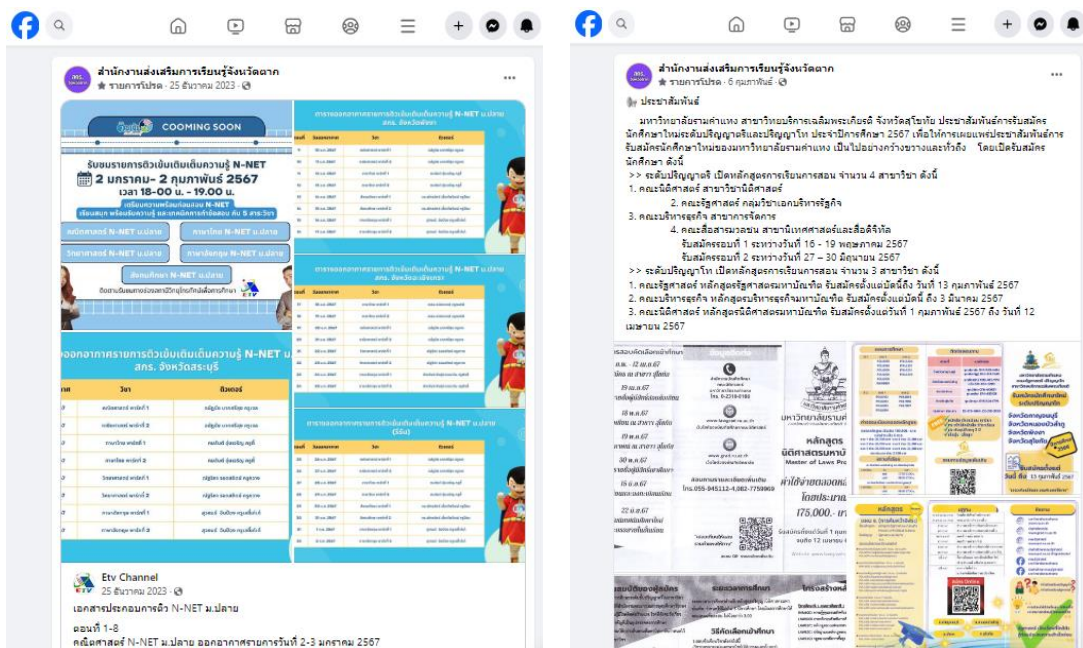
สำนักงานส่งเสริมการเรียนรู้จังหวัดตาก
รายการโปรด · 25 ธันวาคม 2023 ·

COMMING SOON

รับชมรายการติวเข้มเติมเต็มความรู้ N-NET
2 มกราคม - 2 กุมภาพันธ์ 2567
เวลา 18.00 น. - 19.00 น.

คณิตศาสตร์ N-NET ม.ปลาย
ภาษาไทย N-NET ม.ปลาย
วิทยาศาสตร์ N-NET ม.ปลาย
ภาษาอังกฤษ N-NET ม.ปลาย
สังคมศึกษา N-NET ม.ปลาย

ตารางออกอากาศรายการติวเข้มเติมเต็มความรู้ N-NET ม.ปลาย สกร. จังหวัดสระบุรี

| วิชา | ติวเตอร์ |
|---|---|
| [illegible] | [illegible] |

Etv Channel
25 ธันวาคม 2023 ·
เอกสารประกอบการติว N-NET ม.ปลาย

ตอนที่ 1-8
คณิตศาสตร์ N-NET ม.ปลาย ออกอากาศรายการวันที่ 2-3 มกราคม 2567

สำนักงานส่งเสริมการเรียนรู้จังหวัดตาก
รายการโปรด · 6 กุมภาพันธ์ ·

ประชาสัมพันธ์

มหาวิทยาลัยรามคำแหง สาขาวิทยบริการเฉลิมพระเกียรติ จังหวัดสุโขทัย ประชาสัมพันธ์การรับสมัครนักศึกษาใหม่ระดับปริญญาตรีและปริญญาโท ประจำปีการศึกษา 2567 เพื่อให้การเผยแพร่ประชาสัมพันธ์การรับสมัครนักศึกษาใหม่ของมหาวิทยาลัยรามคำแหง เป็นไปอย่างกว้างขวางและทั่วถึง โดยเปิดรับสมัครนักศึกษา ดังนี้
>> ระดับปริญญาตรี เปิดหลักสูตรการเรียนการสอน จำนวน 4 สาขาวิชา ดังนี้
1. คณะนิติศาสตร์ สาขาวิชานิติศาสตร์
2. คณะรัฐศาสตร์ กลุ่มวิชาเอกบริหารรัฐกิจ
3. คณะบริหารธุรกิจ สาขาการจัดการ
4. คณะสื่อสารมวลชน สาขาเทศศาสตร์และสื่อดิจิทัล
รับสมัครรอบที่ 1 ระหว่างวันที่ 16 - 19 พฤษภาคม 2567
รับสมัครรอบที่ 2 ระหว่างวันที่ 27 – 30 มิถุนายน 2567
>> ระดับปริญญาโท เปิดหลักสูตรการเรียนการสอน จำนวน 3 สาขาวิชา ดังนี้
1. คณะรัฐศาสตร์ หลักสูตรรัฐศาสตรมหาบัณฑิต รับสมัครตั้งแต่บัดนี้ถึง วันที่ 13 กุมภาพันธ์ 2567
2. คณะบริหารธุรกิจ หลักสูตรบริหารธุรกิจมหาบัณฑิต รับสมัครตั้งแต่บัดนี้ ถึง 3 มีนาคม 2567
3. คณะนิติศาสตร์ หลักสูตรนิติศาสตรมหาบัณฑิต รับสมัครตั้งแต่วันที่ 1 กุมภาพันธ์ 2567 ถึง วันที่ 12 เมษายน 2567

มหาวิทยาลัยรามคำแหง
หลักสูตร นิติศาสตรมหาบัณฑิต
Master of Laws
175,000.-